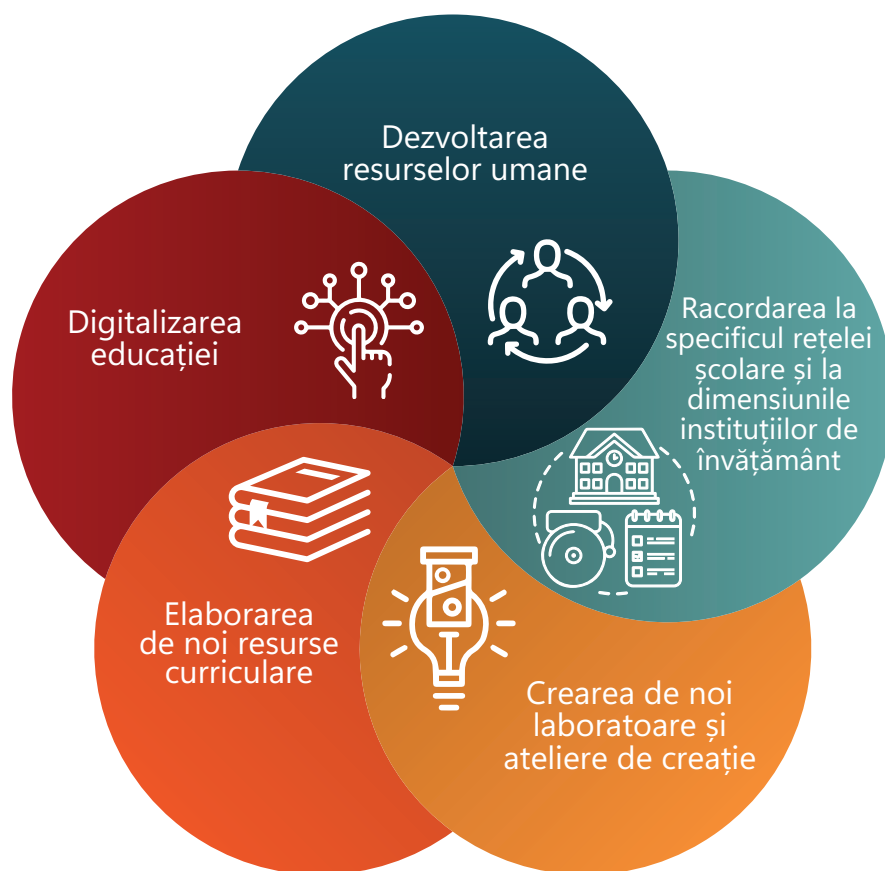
Dezvoltarea resurselor umane

Digitalizarea educației

Racordarea la specificul rețelei școlare și la dimensiunile instituțiilor de învățământ

Elaborarea de noi resurse curriculare

Crearea de noi laboratoare și ateliere de creație